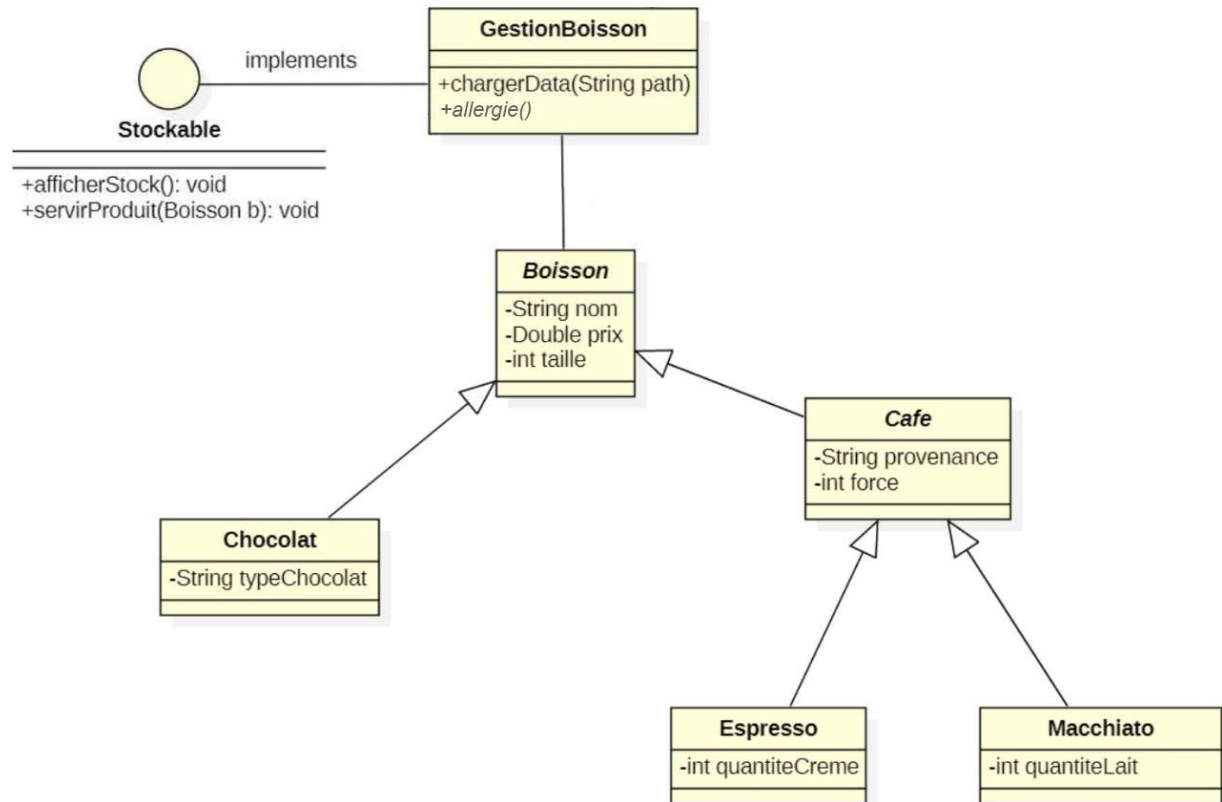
implements

GestionBoisson

+chargerData(String path)
+allergie()

Stockable

+afficherStock(): void
+servirProduit(Boisson b): void

Boisson

-String nom
-Double prix
-int taille

Cafe

-String provenance
-int force

Chocolat

-String typeChocolat

Espresso

-int quantiteCreme

Macchiato

-int quantiteLait